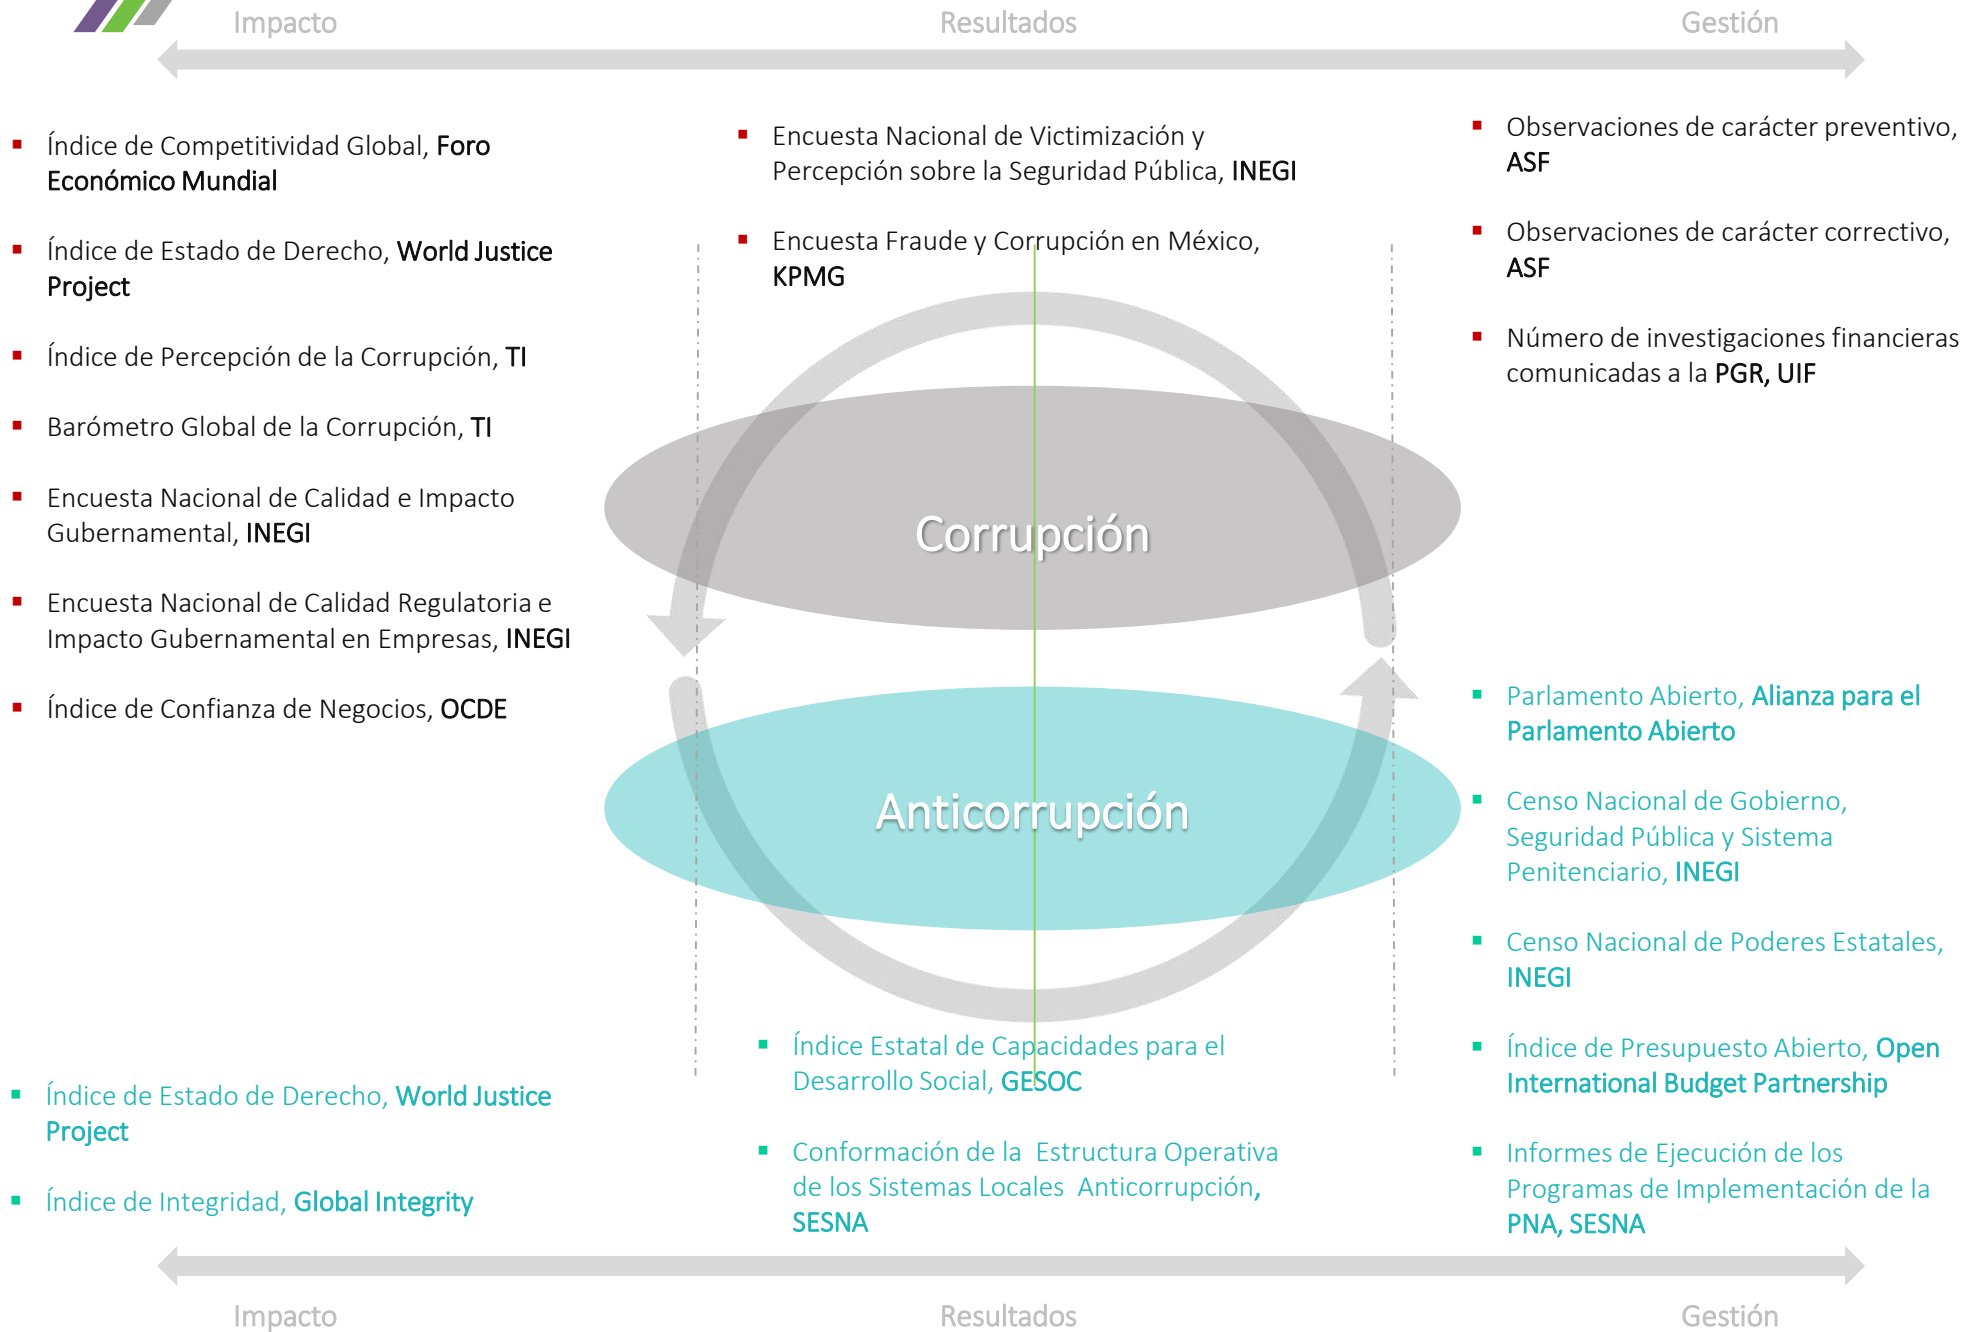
Impacto Resultados Gestión

Índice de Competitividad Global, Foro Económico Mundial

Índice de Estado de Derecho, World Justice Project

Índice de Percepción de la Corrupción, TI

Barómetro Global de la Corrupción, TI

Encuesta Nacional de Calidad e Impacto Gubernamental, INEGI

Encuesta Nacional de Calidad Regulatoria e Impacto Gubernamental en Empresas, INEGI

Índice de Confianza de Negocios, OCDE

Encuesta Nacional de Victimización y Percepción sobre la Seguridad Pública, INEGI

Encuesta Fraude y Corrupción en México, KPMG

Observaciones de carácter preventivo, ASF

Observaciones de carácter correctivo, ASF

Número de investigaciones financieras comunicadas a la PGR, UIF

Corrupción

Anticorrupción

Parlamento Abierto, Alianza para el Parlamento Abierto

Censo Nacional de Gobierno, Seguridad Pública y Sistema Penitenciario, INEGI

Censo Nacional de Poderes Estatales, INEGI

Índice de Presupuesto Abierto, Open International Budget Partnership

Informes de Ejecución de los Programas de Implementación de la PNA, SESNA

Índice Estatal de Capacidades para el Desarrollo Social, GESOC

Conformación de la Estructura Operativa de los Sistemas Locales Anticorrupción, SESNA

Índice de Estado de Derecho, World Justice Project

Índice de Integridad, Global Integrity

Impacto Resultados Gestión